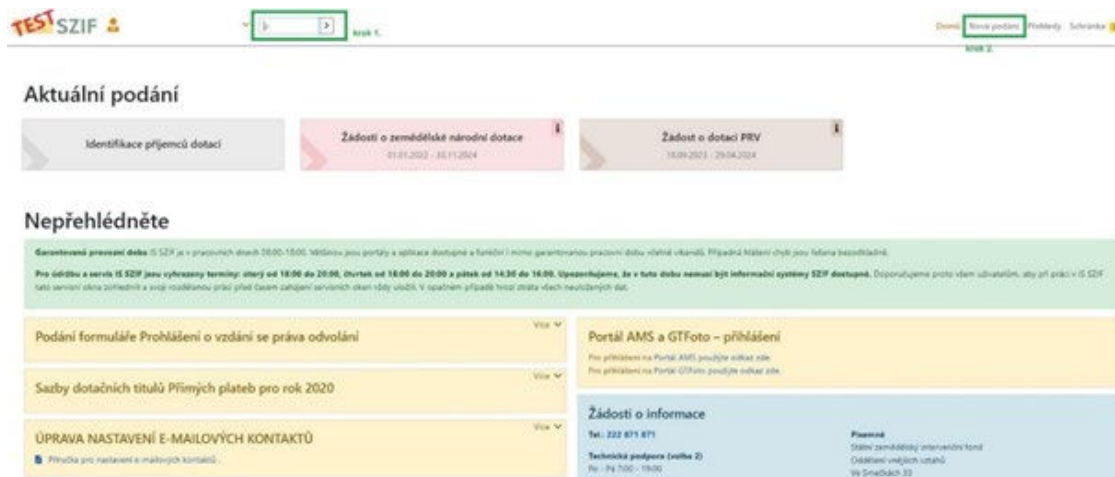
TEST SZIF

krok 1.

Domů Nová podání Přehledy Schránka

krok 2.

Aktuální podání

Identifikace příjemců dotací

Žádosti o zemědělské národní dotace
01.01.2022 - 30.11.2024

Žádost o dotaci PRV
18.09.2023 - 29.04.2024

Nepřehlédněte

Garantovaná provozní doba IS SZIF je v pracovních dnech 08:00-18:00. Většinou jsou portály a aplikace dostupné a funkční i mimo garantovanou pracovní dobu včetně víkendů. Případná hlášení chyb jsou řešena bezodkladně.

Pro údržbu a servis IS SZIF jsou vyhrazeny termíny: úterý od 18:00 do 20:00, čtvrtek od 18:00 do 20:00 a pátek od 14:30 do 16:00. Upozorňujeme, že v tuto dobu nemusí být informační systémy SZIF dostupné. Doporučujeme proto všem uživatelům, aby při práci v IS SZIF tato servisní okna zohlednili a svoji rozdělanou práci před časem zahájení servisních oken vždy uložili. V opačném případě hrozí ztráta všech neuložených dat.

Podání formuláře Prohlášení o vzdání se práva odvolání
Více

Sazby dotačních titulů Přímých plateb pro rok 2020
Více

ÚPRAVA NASTAVENÍ E-MAILOVÝCH KONTAKTŮ
Více
Příručka pro nastavení e-mailových kontaktů .

Portál AMS a GTFoto – přihlášení
Pro přihlášení na Portál AMS použijte odkaz zde.
Pro přihlášení na Portál GTFoto použijte odkaz zde.

Žádosti o informace
Tel.: 222 871 871
Technická podpora (volba 2)
Po - Pá 7:00 - 19:00

Písemně
Státní zemědělský intervenční fond
Oddělení vnějších vztahů
Ve Smečkách 33